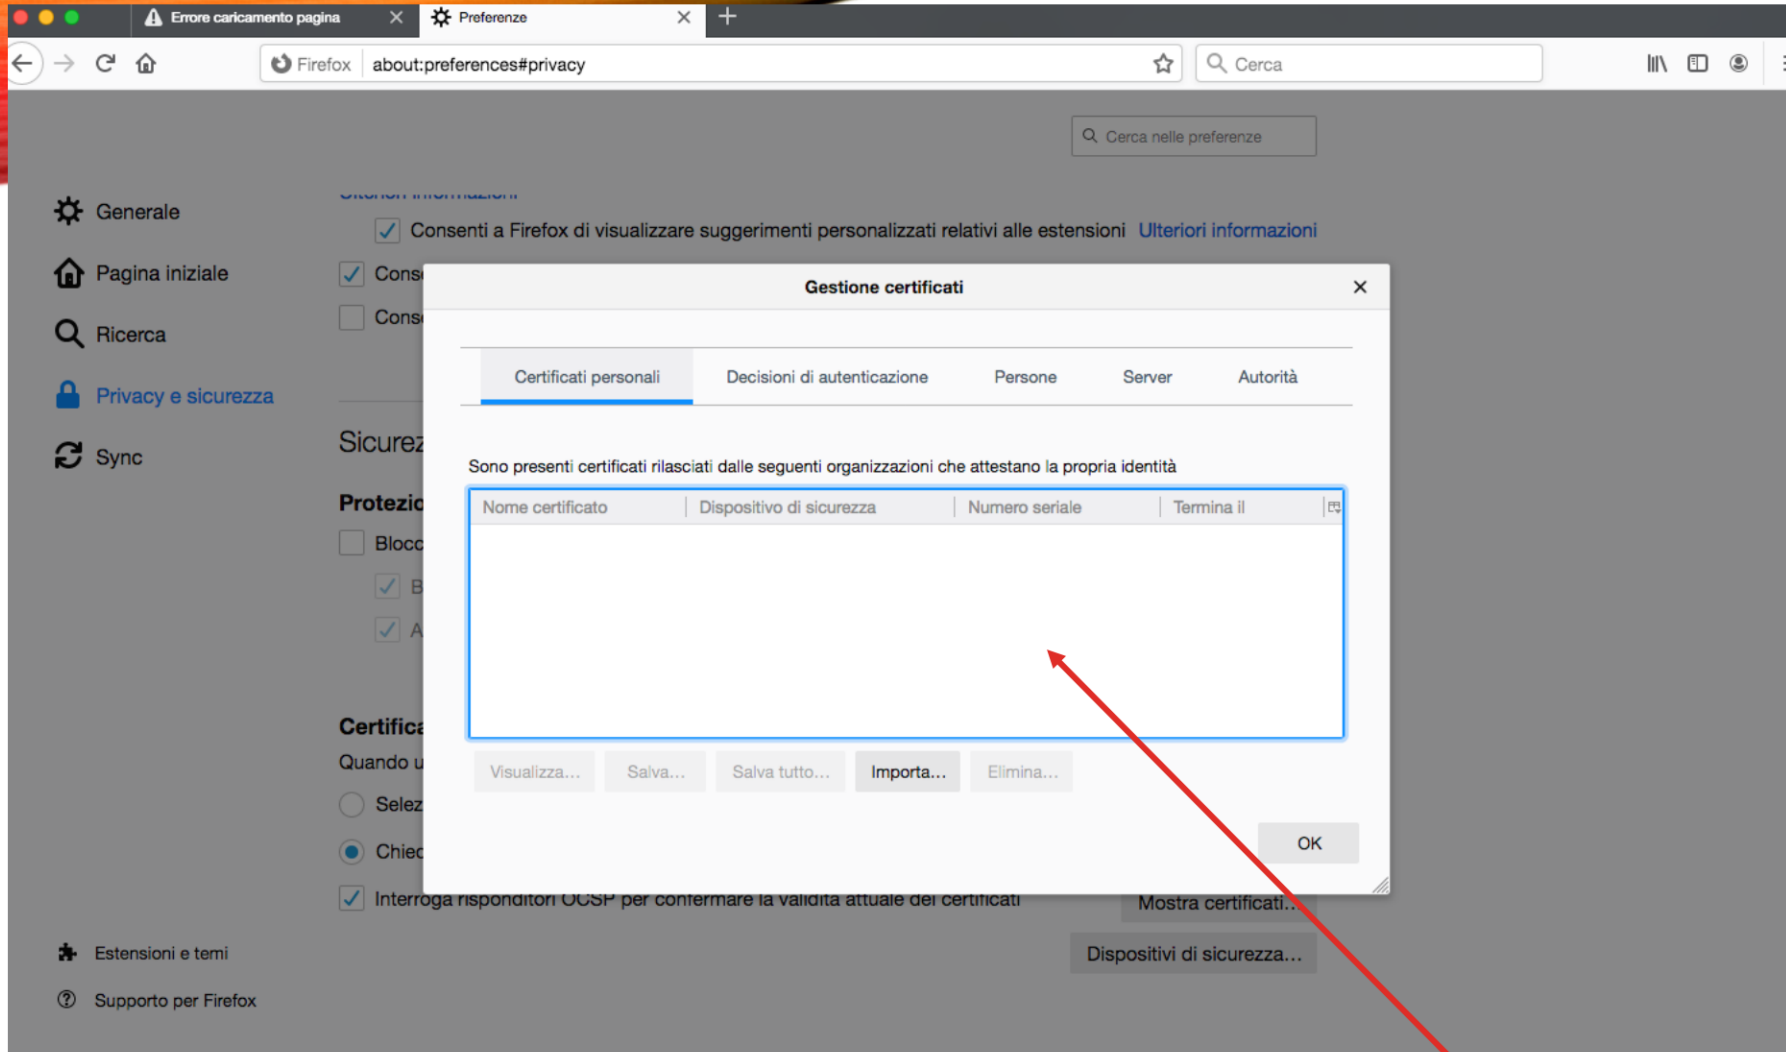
Errore caricamento pagina
Preferenze
Firefox about:preferences#privacy
Cerca
Cerca nelle preferenze

Generale
Pagina iniziale
Ricerca
Privacy e sicurezza
Sync

Ulteriori informazioni
Consenti a Firefox di visualizzare suggerimenti personalizzati relativi alle estensioni Ulteriori informazioni
Cons
Cons
Sicurez
Protezio
Blocc
B
A
Certifica
Quando u
Selez
Chied
Interroga risponditori OCSP per confermare la validità attuale dei certificati
Mostra certificati...
Dispositivi di sicurezza...

Estensioni e temi
Supporto per Firefox

Gestione certificati
Certificati personali | Decisioni di autenticazione | Persone | Server | Autorità
Sono presenti certificati rilasciati dalle seguenti organizzazioni che attestano la propria identità

| Nome certificato | Dispositivo di sicurezza | Numero seriale | Termina il |
|---|---|---|---|

Visualizza... Salva... Salva tutto... Importa... Elimina...
OK